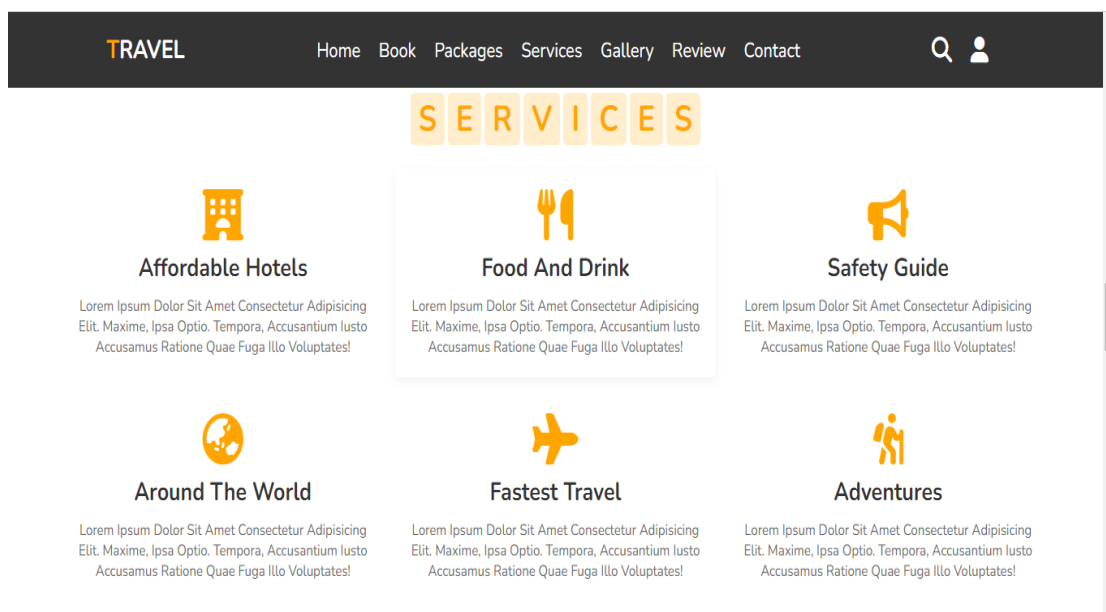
TRAVEL

Home Book Packages Services Gallery Review Contact

S E R V I C E S

Affordable Hotels

Lorem Ipsum Dolor Sit Amet Consectetur Adipisicing Elit. Maxime, Ipsa Optio. Tempora, Accusantium Iusto Accusamus Ratione Quae Fuga Illo Voluptates!

Food And Drink

Lorem Ipsum Dolor Sit Amet Consectetur Adipisicing Elit. Maxime, Ipsa Optio. Tempora, Accusantium Iusto Accusamus Ratione Quae Fuga Illo Voluptates!

Safety Guide

Lorem Ipsum Dolor Sit Amet Consectetur Adipisicing Elit. Maxime, Ipsa Optio. Tempora, Accusantium Iusto Accusamus Ratione Quae Fuga Illo Voluptates!

Around The World

Lorem Ipsum Dolor Sit Amet Consectetur Adipisicing Elit. Maxime, Ipsa Optio. Tempora, Accusantium Iusto Accusamus Ratione Quae Fuga Illo Voluptates!

Fastest Travel

Lorem Ipsum Dolor Sit Amet Consectetur Adipisicing Elit. Maxime, Ipsa Optio. Tempora, Accusantium Iusto Accusamus Ratione Quae Fuga Illo Voluptates!

Adventures

Lorem Ipsum Dolor Sit Amet Consectetur Adipisicing Elit. Maxime, Ipsa Optio. Tempora, Accusantium Iusto Accusamus Ratione Quae Fuga Illo Voluptates!